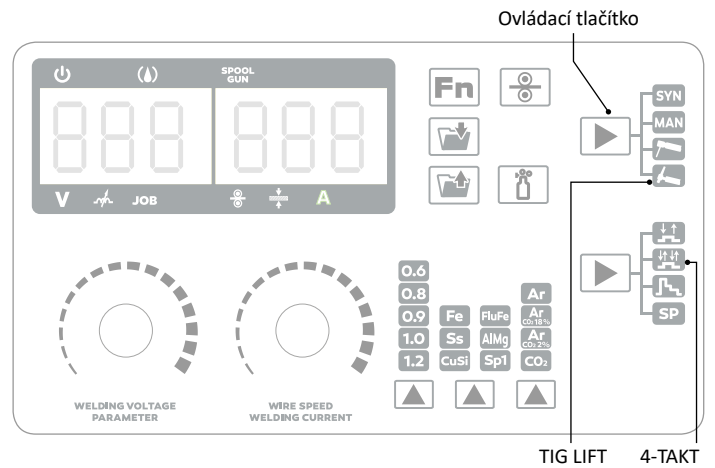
Ovládací tlačítko

SPOOL GUN

888 888

V JOB A

Fn

SYN
MAN

0.6
0.8
0.9
1.0
1.2

Fe
Ss
CuSi

FluFe
AlMg
Sp1

Ar
Ar $CO_2$ 18%
Ar $CO_2$ 2%
$CO_2$

SP

WELDING VOLTAGE PARAMETER

WIRE SPEED WELDING CURRENT

TIG LIFT
4-TAKT